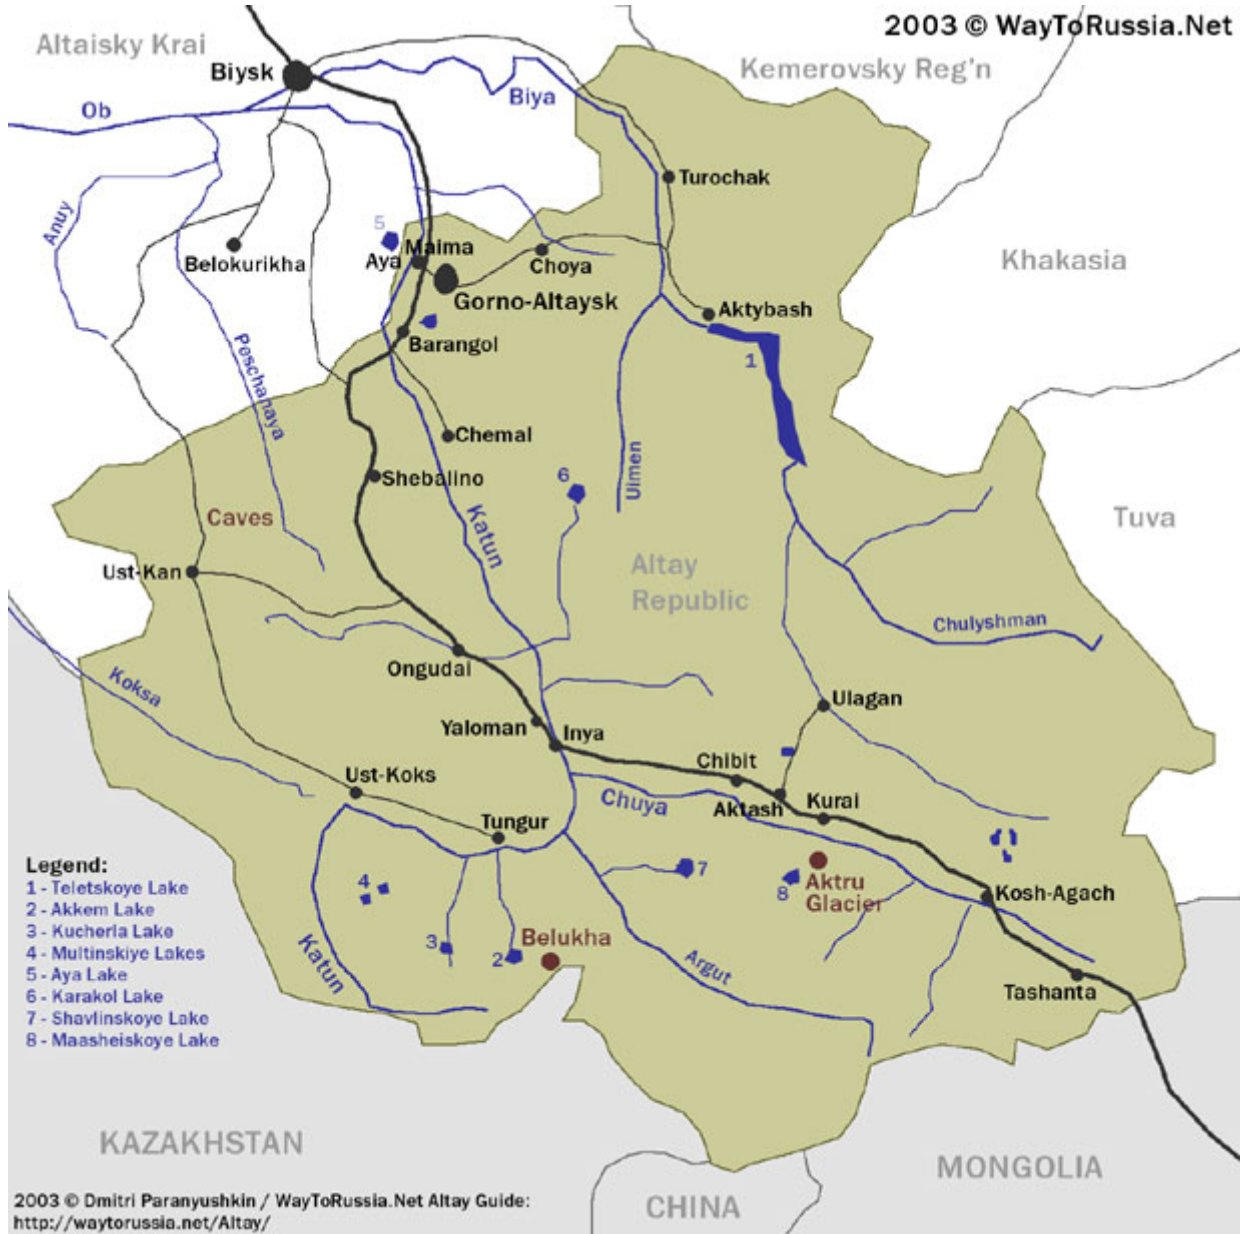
2003 © WayToRussia.Net

Altaisky Krai

Biysk

Kemerovsky Reg'n

Ob

Biya

Turochak

Anuy

5

Maima

Aya

Belokurikha

Choya

Khakasia

Gorno-Altaysk

Aktybash

Barangol

1

Peschanaya

Chemal

Ulmen

Shebalino

6

Katun

Caves

Tuva

Altay Republic

Ust-Kan

Chulyshman

Koksa

Ongudai

Ulagan

Yaloman

Inya

Chibit

Ust-Koks

Chuya

Aktash

Kural

Tungur

Legend:
1 - Teletskoye Lake
2 - Akkem Lake
3 - Kucherla Lake
4 - Multinskiye Lakes
5 - Aya Lake
6 - Karakol Lake
7 - Shavlinskoye Lake
8 - Maasheiskoye Lake

4

7

8

Aktru Glacier

Kosh-Agach

Katun

3

2

Belukha

Argut

Tashanta

KAZAKHSTAN

MONGOLIA

CHINA

2003 © Dmitri Paranyushkin / WayToRussia.Net Altay Guide:
http://waytorussia.net/Altay/